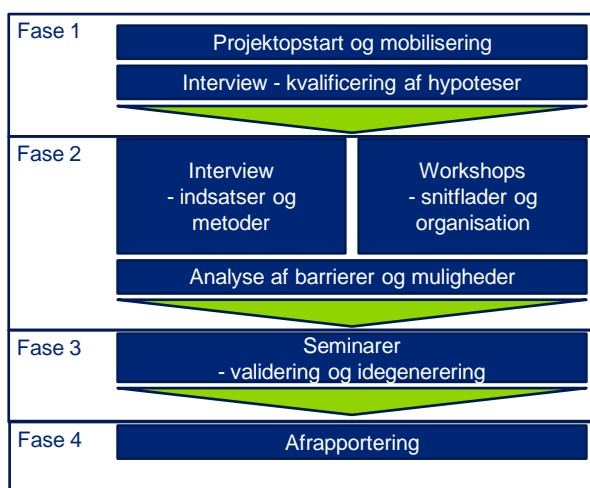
Fase 1

Projektopstart og mobilisering

Interview - kvalificering af hypoteser

Fase 2

Interview
- indsatser og metoder

Workshops
- snitflader og organisation

Analyse af barrierer og muligheder

Fase 3

Seminarer
- validering og idegenerering

Fase 4

Afrapportering